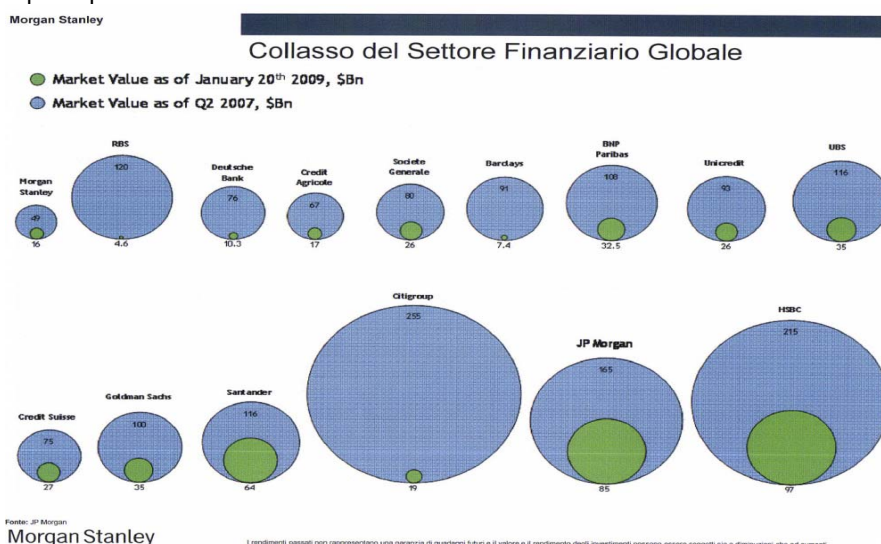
Morgan Stanley

Collasso del Settore Finanziario Globale

Market Value as of January 20th 2009, $Bn
Market Value as of Q2 2007, $Bn

Morgan Stanley
49
16

RBS
120
4.6

Deutsche Bank
76
10.3

Credit Agricole
67
17

Societe Generale
80
26

Barclays
91
7.4

BNP Paribas
108
32.5

Unicredit
93
26

UBS
116
35

Credit Suisse
75
27

Goldman Sachs
100
35

Santander
116
64

Citigroup
255
19

JP Morgan
165
85

HSBC
215
97

Fonte: JP Morgan
Morgan Stanley

I rendimenti passati non rappresentano una garanzia di guadagni futuri e il valore e il rendimento degli investimenti possono essere soggetti sia a diminuzioni che ad aumenti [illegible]